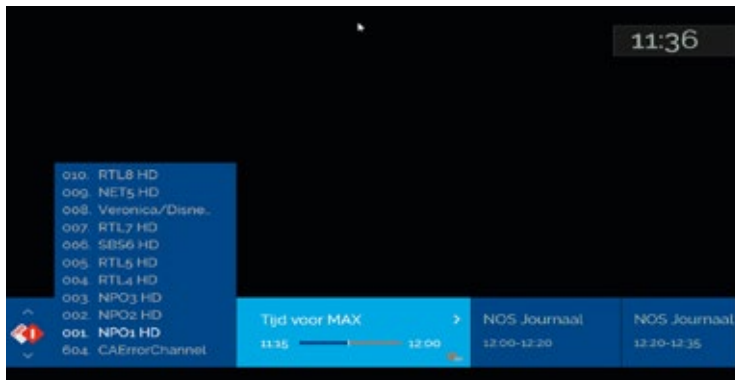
11:36

010. RTL8 HD
009. NET5 HD
008. Veronica/Disne..
007. RTL7 HD
006. SBS6 HD
005. RTL5 HD
004. RTL4 HD
003. NPO3 HD
002. NPO2 HD
001. NPO1 HD
604. CAErrorChannel

Tijd voor MAX
11:15 12:00

NOS Journaal
12:00-12:20

NOS Journaal
12:20-12:35